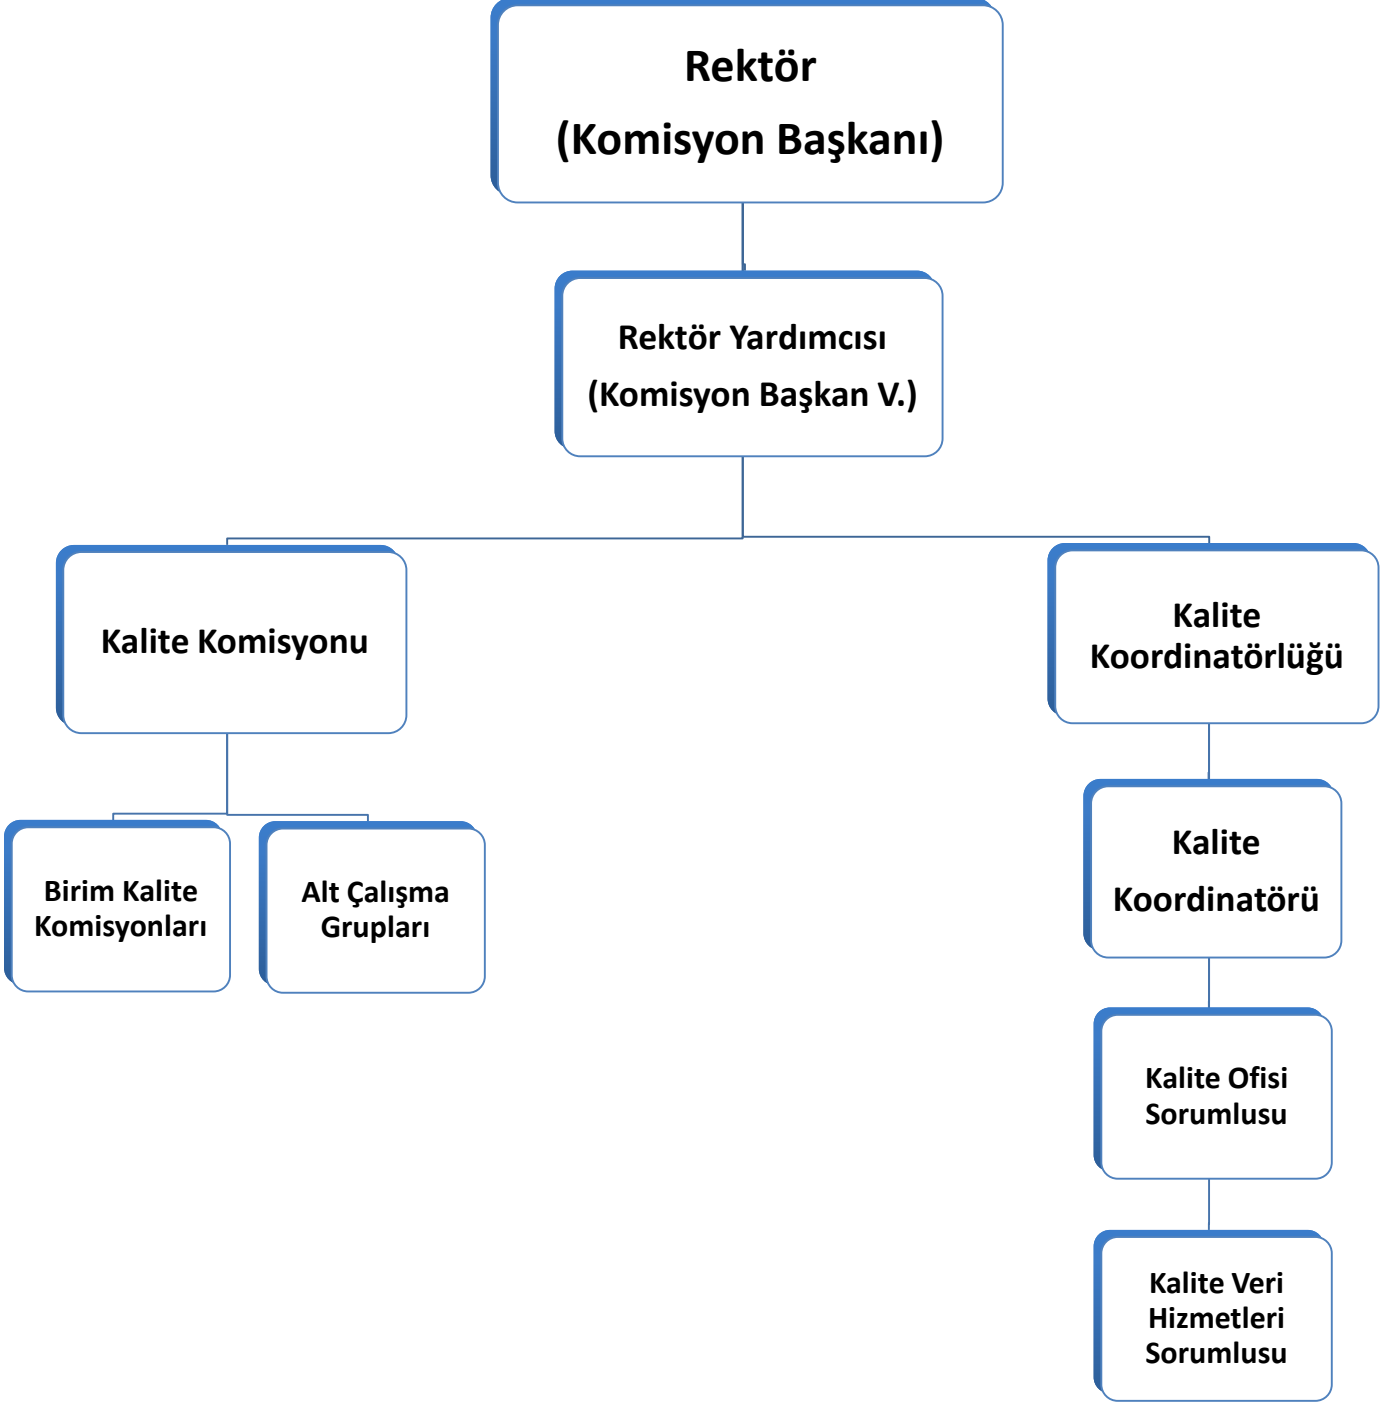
Rektör
(Komisyon Başkanı)

Rektör Yardımcısı
(Komisyon Başkan V.)

Kalite Komisyonu

Kalite Koordinatörlüğü

Birim Kalite Komisyonları

Alt Çalışma Grupları

Kalite Koordinatörü

Kalite Ofisi Sorumlusu

Kalite Veri Hizmetleri Sorumlusu